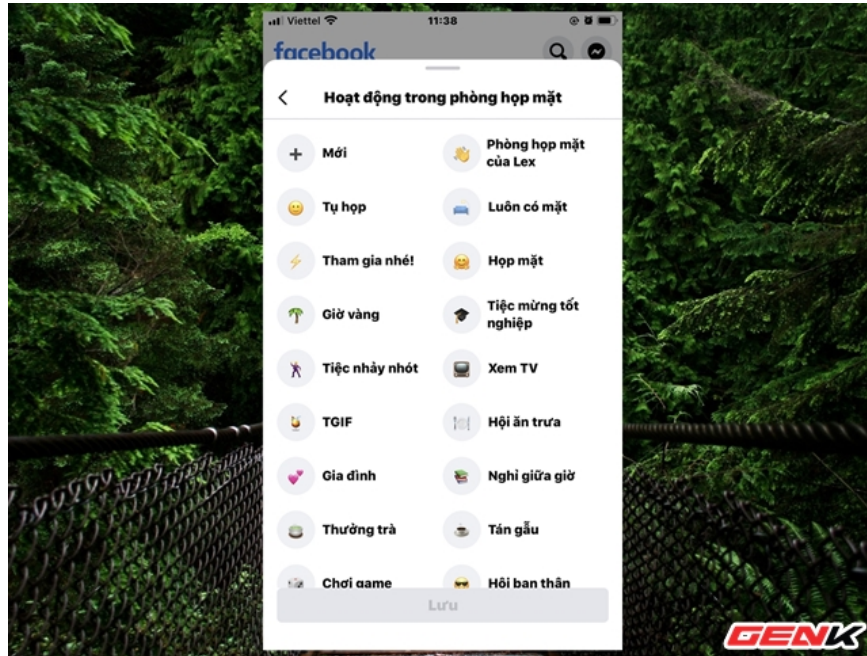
Viettel 11:38

facebook

Hoạt động trong phòng họp mặt

Mới

Phòng họp mặt của Lex

Tụ họp

Luôn có mặt

Tham gia nhé!

Họp mặt

Giờ vàng

Tiệc mừng tốt nghiệp

Tiệc nhảy nhót

Xem TV

TGIF

Hội ăn trưa

Gia đình

Nghỉ giữa giờ

Thưởng trà

Tán gẫu

Chơi game

Hội bạn thân

Lưu

GENK